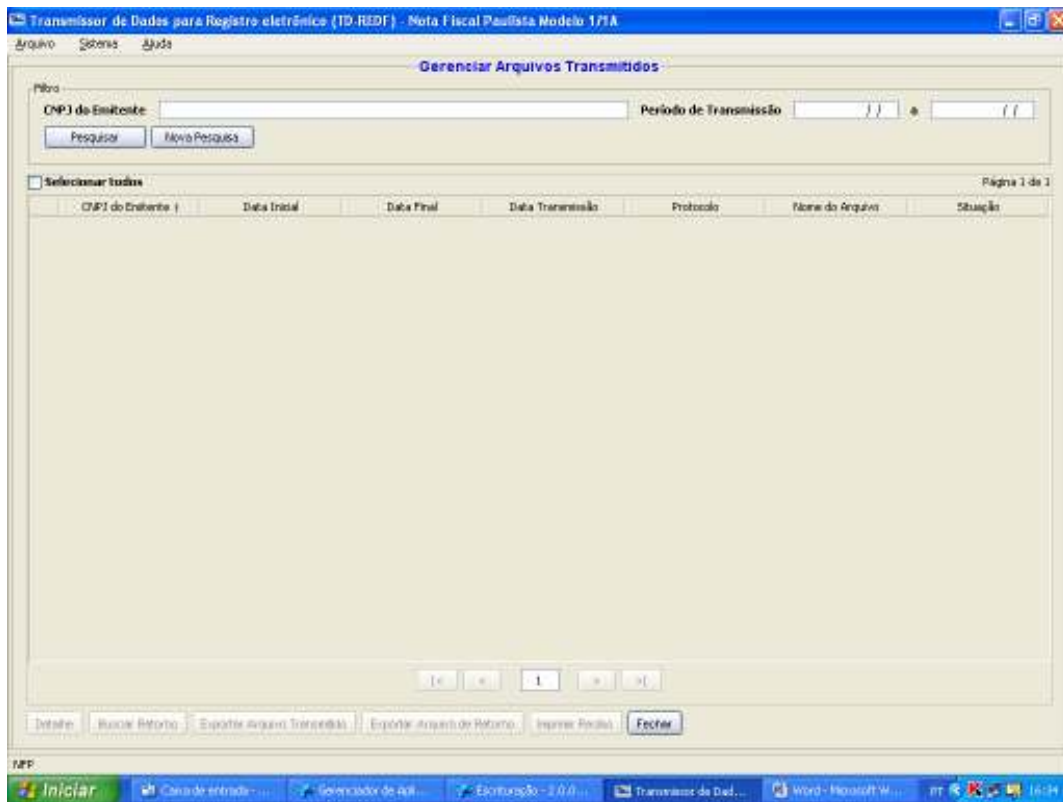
Transmissor de Dados para Registro eletrônico (TD-REDF) - Nota Fiscal Paulista Modelo 1/1A

Arquivo Sistema Ajuda

Gerenciar Arquivos Transmitidos

Filtro

CNPJ do Emitente

Período de Transmissão / / a / /

Pesquisar Nova Pesquisa

Selecionar todos

Página 1 de 1

| CNPJ do Emitente | Data Inicial | Data Final | Data Transmissão | Protocolo | Nome do Arquivo | Situação |
|---|---|---|---|---|---|---|

|< < 1 > >|

Detalhe Buscar Retorno Exportar Arquivo Transmitido Exportar Arquivo de Retorno Imprimir Recibo Fechar

NFP

Iniciar Caixa de entrada - ... Gerenciador de Apl... Escrituração - 2.0.0... Transmissor de Dad... Word - Microsoft W... PT 16:34